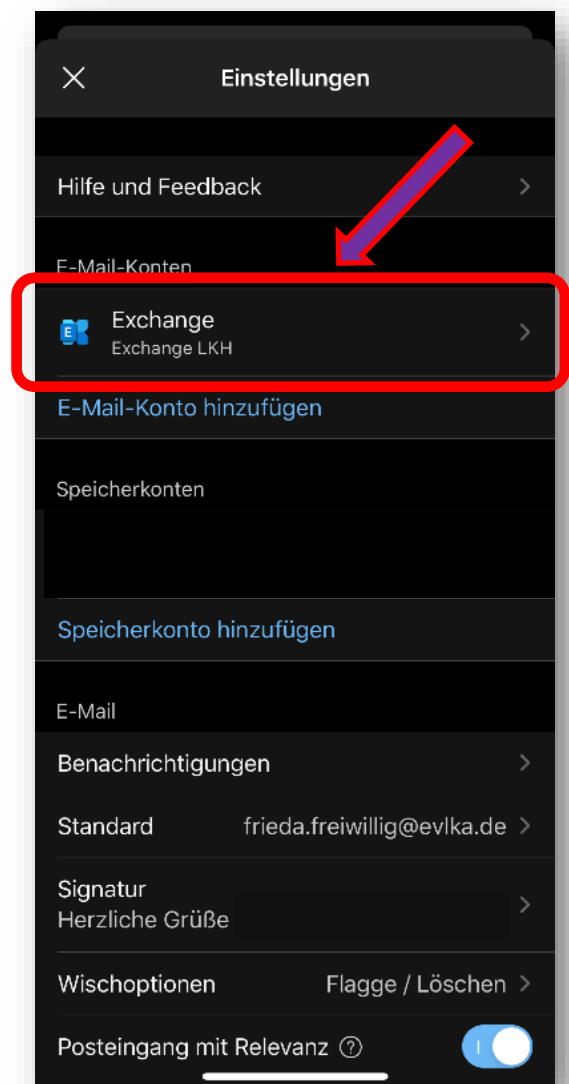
Einstellungen

Hilfe und Feedback

E-Mail-Konten

Exchange
Exchange LKH

E-Mail-Konto hinzufügen

Speicherkonten

Speicherkonto hinzufügen

E-Mail

Benachrichtigungen

Standard frieda.freiwillig@evlka.de

Signatur
Herzliche Grüße

Wischoptionen Flagge / Löschen

Posteingang mit Relevanz ?